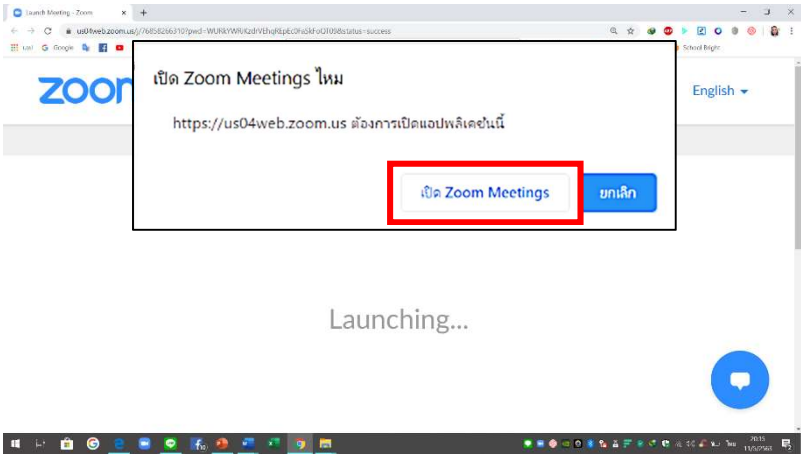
Launch Meeting - Zoom

us04web.zoom.us/j/768582663?pwd=WURkYWRiKzdrVEhqRkpEc0RaSkFoQT09#status=success

School Bright

zoom

English

เปิด Zoom Meetings ไหม

https://us04web.zoom.us ต้องการเปิดแอปพลิเคชันนี้

เปิด Zoom Meetings

ยกเลิก

Launching...

20:15
11/5/2563